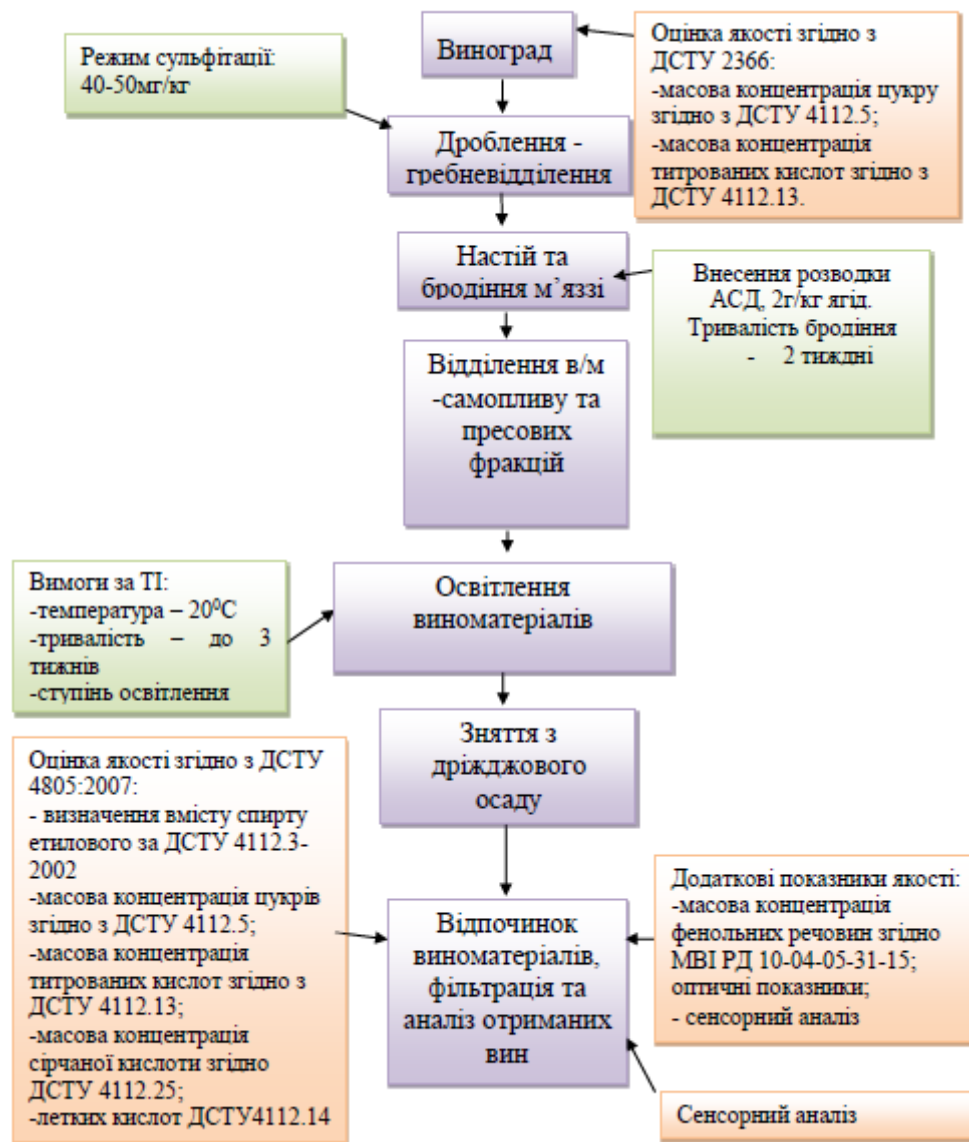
Режим сульфітації: 40-50мг/кг

Виноград

Оцінка якості згідно з ДСТУ 2366:
-масова концентрація цукру згідно з ДСТУ 4112.5;
-масова концентрація титрованих кислот згідно з ДСТУ 4112.13.

Дроблення - гребневідділення

Настій та бродіння м'яззі

Внесення розводки АСД, 2г/кг ягід.
Тривалість бродіння - 2 тижні

Відділення в/м -самопливу та пресових фракцій

Вимоги за ТІ:
-температура – 20$^0$С
-тривалість – до 3 тижнів
-ступінь освітлення

Освітлення виноматеріалів

Зняття з дріжджового осаду

Оцінка якості згідно з ДСТУ 4805:2007:
- визначення вмісту спирту етилового за ДСТУ 4112.3-2002
-масова концентрація цукрів згідно з ДСТУ 4112.5;
-масова концентрація титрованих кислот згідно з ДСТУ 4112.13;
-масова концентрація сірчаної кислоти згідно ДСТУ 4112.25;
-летких кислот ДСТУ4112.14

Відпочинок виноматеріалів, фільтрація та аналіз отриманих вин

Додаткові показники якості:
-масова концентрація фенольних речовин згідно МВІ РД 10-04-05-31-15;
оптичні показники;
- сенсорний аналіз

Сенсорний аналіз